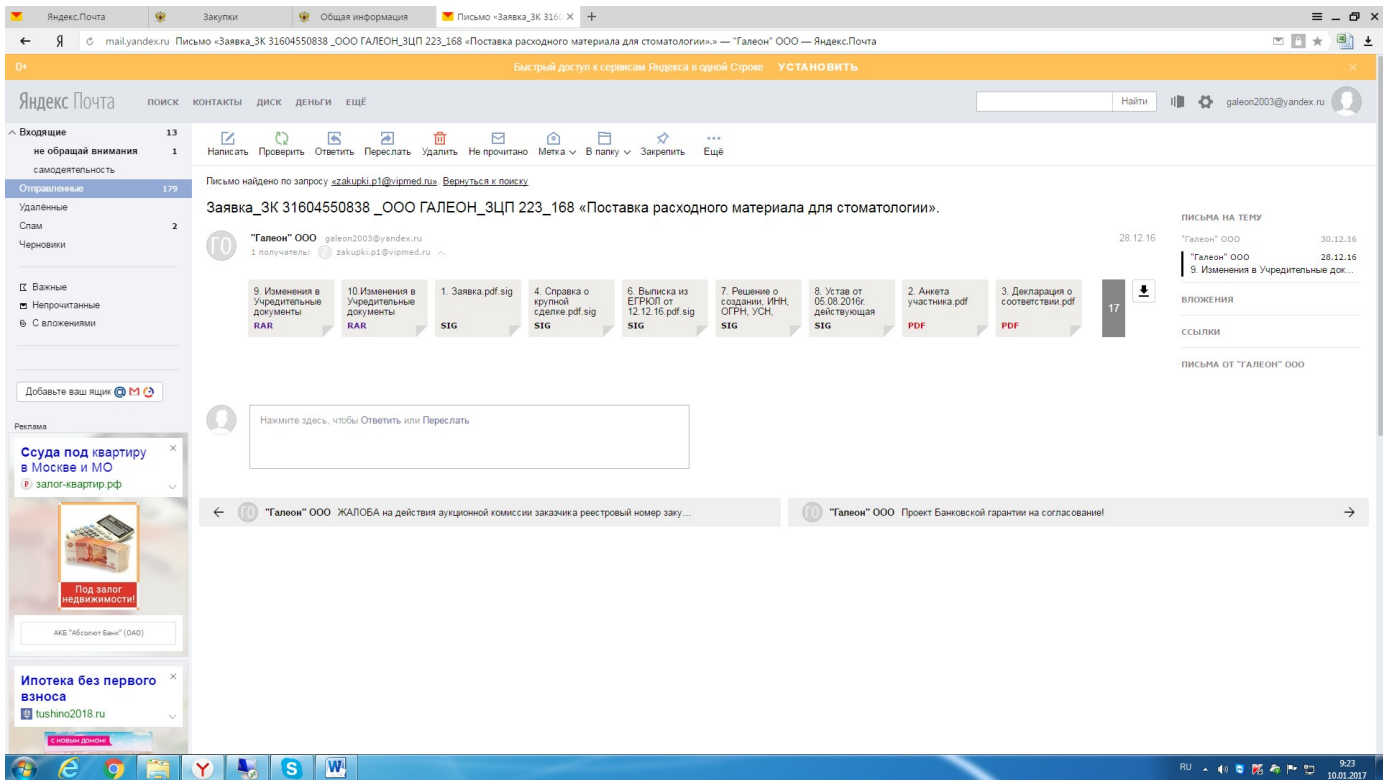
Яндекс.Почта
Закупки
Общая информация
Письмо «Заявка_ЗК 3160
+

Я mail.yandex.ru Письмо «Заявка_ЗК 31604550838 _ООО ГАЛЕОН_ЗЦП 223_168 «Поставка расходного материала для стоматологии».» — "Галеон" ООО — Яндекс.Почта

Быстрый доступ к сервисам Яндекса в одной Строке УСТАНОВИТЬ

Яндекс Почта ПОИСК КОНТАКТЫ ДИСК ДЕНЬГИ ЕЩЁ
Найти
galeon2003@yandex.ru

Входящие 13
не обращай внимания 1
самодеятельность
Отправленные 179
Удалённые
Спам 2
Черновики

Важные
Непрочитанные
С вложениями

Добавьте ваш ящик

Реклама
Ссуда под квартиру в Москве и МО
залог-квартир.рф
Под залог недвижимости!
АКБ "Абсолют Банк" (ОАО)

Ипотека без первого взноса
tushino2018.ru
С новым домом!

Написать Проверить Ответить Переслать Удалить Не прочитано Метка В папку Закрепить Ещё

Письмо найдено по запросу «zakupki.p1@vipmed.ru». Вернуться к поиску

Заявка_ЗК 31604550838 _ООО ГАЛЕОН_ЗЦП 223_168 «Поставка расходного материала для стоматологии».

"Галеон" ООО galeon2003@yandex.ru
1 получатель: zakupki.p1@vipmed.ru
28.12.16

9. Изменения в Учредительные документы RAR
10.Изменения в Учредительные документы RAR
1. Заявка.pdf.sig SIG
4. Справка о крупной сделке.pdf.sig SIG
6. Выписка из ЕГРЮЛ от 12.12.16.pdf.sig SIG
7. Решение о создании, ИНН, ОГРН, УСН, SIG
8. Устав от 05.08.2016г. действующая SIG
2. Анкета участника.pdf PDF
3. Декларация о соответствии.pdf PDF
17

Нажмите здесь, чтобы Ответить или Переслать

"Галеон" ООО ЖАЛОБА на действия аукционной комиссии заказчика реестровый номер заку...
"Галеон" ООО Проект Банковской гарантии на согласование!

ПИСЬМА НА ТЕМУ
"Галеон" ООО 30.12.16
"Галеон" ООО 28.12.16
9. Изменения в Учредительные док...
ВЛОЖЕНИЯ
ССЫЛКИ
ПИСЬМА ОТ "ГАЛЕОН" ООО

RU 9:23 10.01.2017